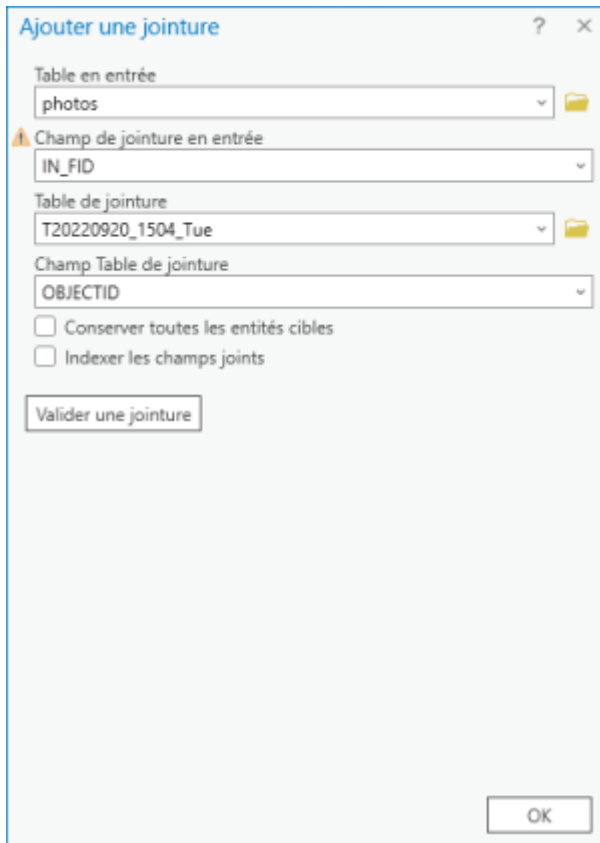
Ajouter une jointure

?

×

Table en entrée

photos

Champ de jointure en entrée

IN_FID

Table de jointure

T20220920_1504_Tue

Champ Table de jointure

OBJECTID

Conserver toutes les entités cibles

Indexer les champs joints

Valider une jointure

OK